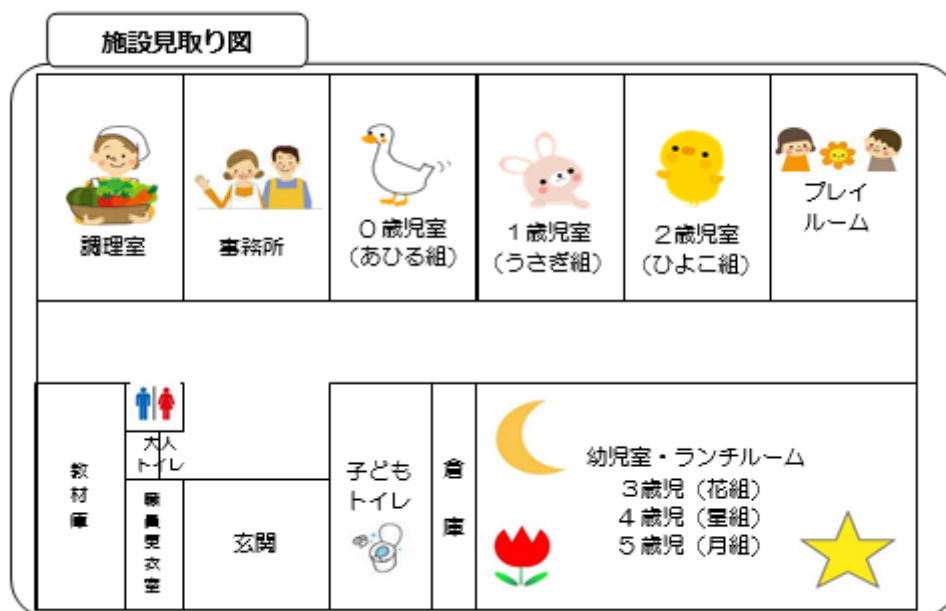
施設見取り図

調理室

事務所

０歳児室（あひる組）

１歳児室（うさぎ組）

２歳児室（ひよこ組）

プレイルーム

教材庫

大人トイレ

職員更衣室

玄関

子どもトイレ

倉庫

幼児室・ランチルーム
３歳児（花組）
４歳児（星組）
５歳児（月組）